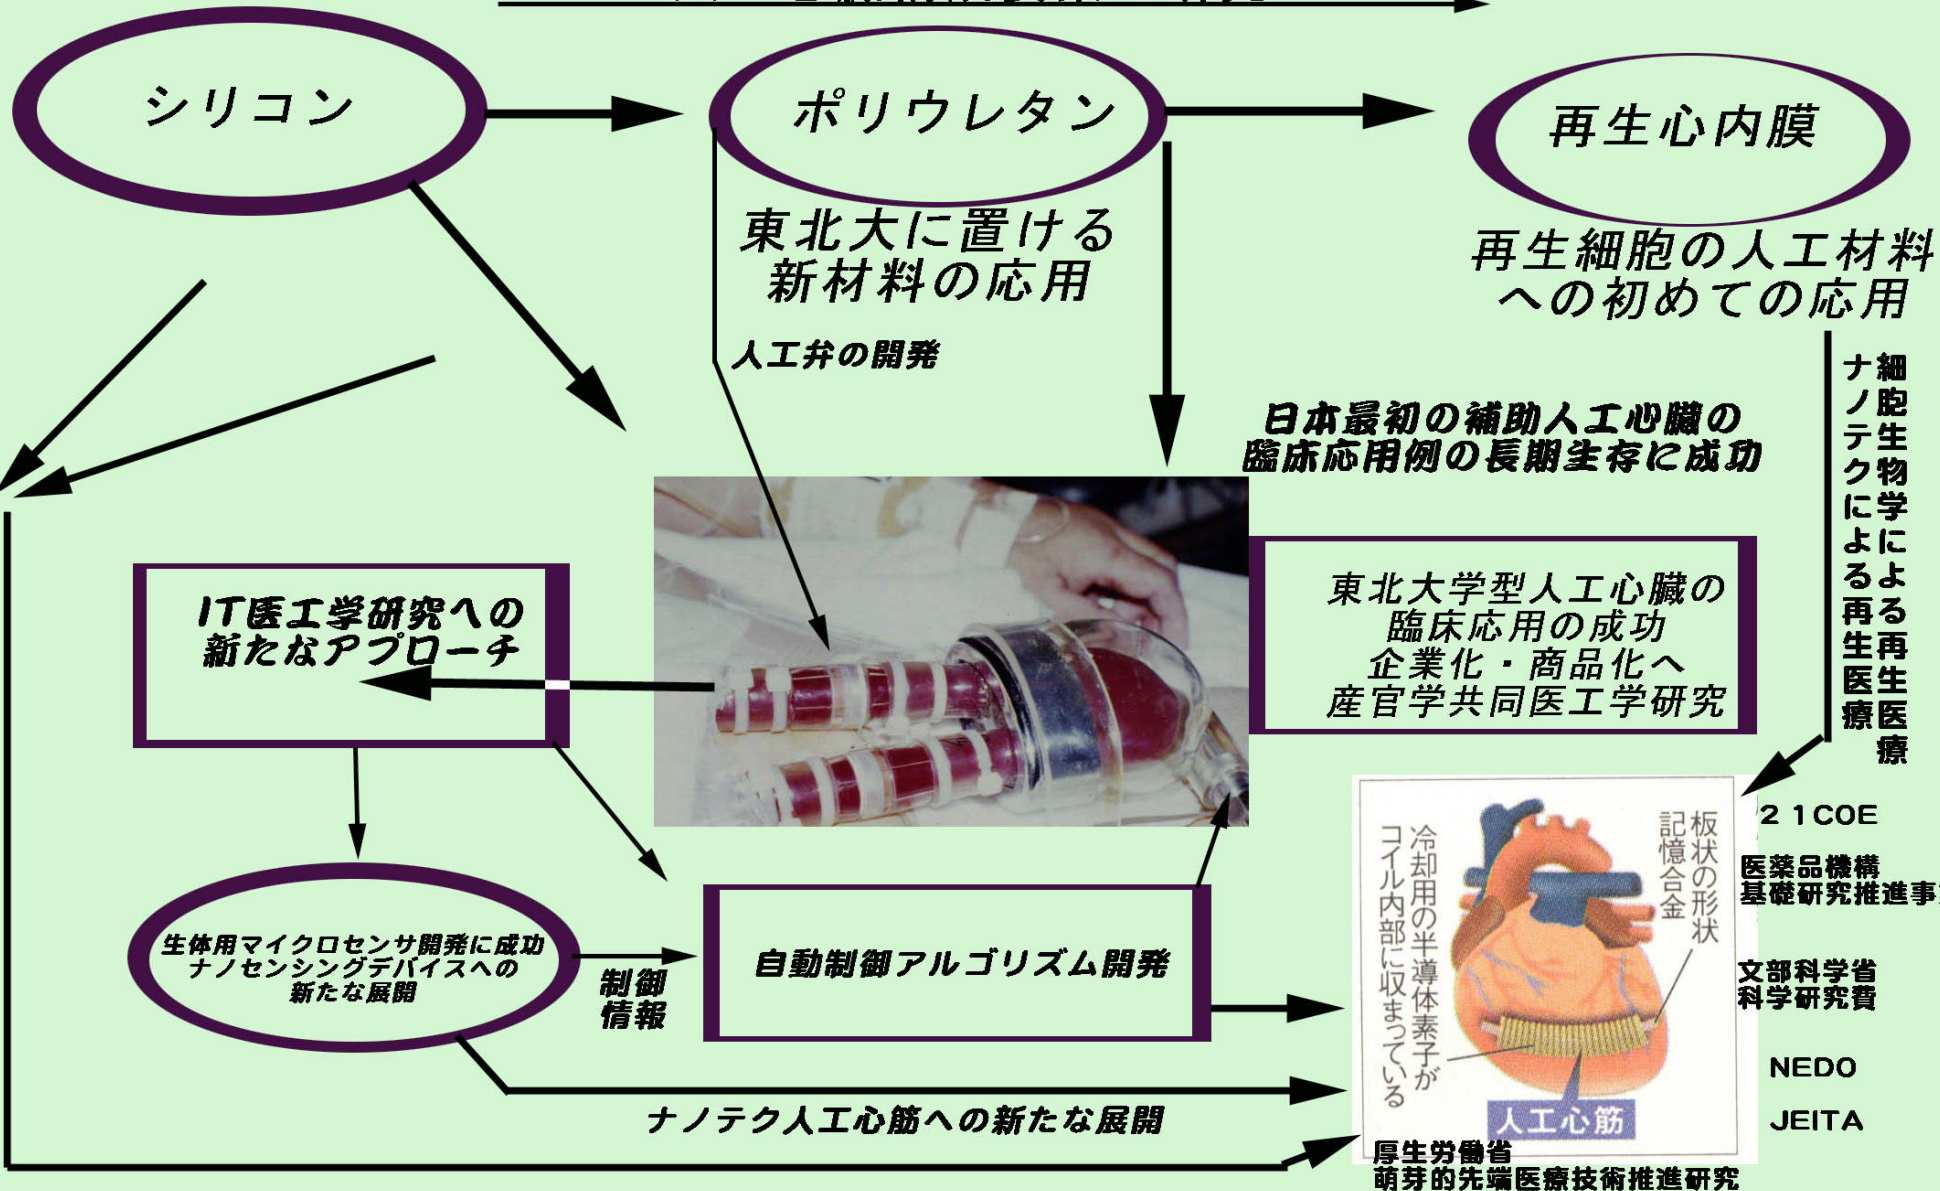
シリコン

ポリウレタン

再生心内膜

東北大に置ける新材料の応用

再生細胞の人工材料への初めての応用

人工弁の開発

日本最初の補助人工心臓の臨床応用例の長期生存に成功

細胞生物学による再生医療

ナノテクによる再生医療

IT医工学研究への新たなアプローチ

東北大学型人工心臓の臨床応用の成功
企業化・商品化へ
産官学共同医工学研究

21COE

医薬品機構
基礎研究推進事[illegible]

板状の形状記憶合金

冷却用の半導体素子がコイル内部に収まっている

人工心筋

文部科学省
科学研究費

生体用マイクロセンサ開発に成功
ナノセンシングデバイスへの新たな展開

制御情報

自動制御アルゴリズム開発

NEDO

JEITA

ナノテク人工心筋への新たな展開

厚生労働省
萌芽的先端医療技術推進研究